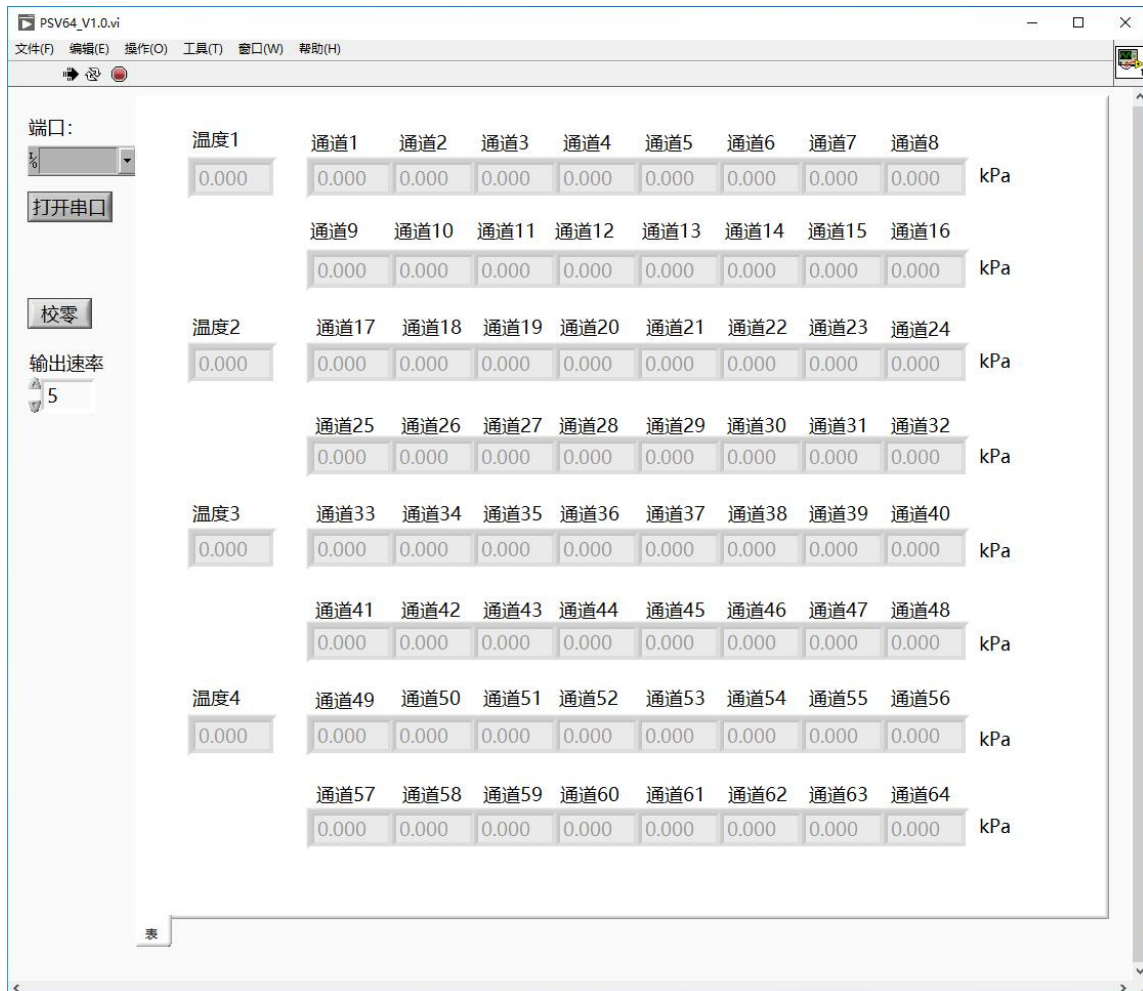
PSV64_V1.0.vi

文件(F) 编辑(E) 操作(O) 工具(T) 窗口(W) 帮助(H)

端口:

打开串口

校零

输出速率

5

温度1

0.000

通道1 通道2 通道3 通道4 通道5 通道6 通道7 通道8

0.000 0.000 0.000 0.000 0.000 0.000 0.000 0.000 kPa

通道9 通道10 通道11 通道12 通道13 通道14 通道15 通道16

0.000 0.000 0.000 0.000 0.000 0.000 0.000 0.000 kPa

温度2

0.000

通道17 通道18 通道19 通道20 通道21 通道22 通道23 通道24

0.000 0.000 0.000 0.000 0.000 0.000 0.000 0.000 kPa

通道25 通道26 通道27 通道28 通道29 通道30 通道31 通道32

0.000 0.000 0.000 0.000 0.000 0.000 0.000 0.000 kPa

温度3

0.000

通道33 通道34 通道35 通道36 通道37 通道38 通道39 通道40

0.000 0.000 0.000 0.000 0.000 0.000 0.000 0.000 kPa

通道41 通道42 通道43 通道44 通道45 通道46 通道47 通道48

0.000 0.000 0.000 0.000 0.000 0.000 0.000 0.000 kPa

温度4

0.000

通道49 通道50 通道51 通道52 通道53 通道54 通道55 通道56

0.000 0.000 0.000 0.000 0.000 0.000 0.000 0.000 kPa

通道57 通道58 通道59 通道60 通道61 通道62 通道63 通道64

0.000 0.000 0.000 0.000 0.000 0.000 0.000 0.000 kPa

表